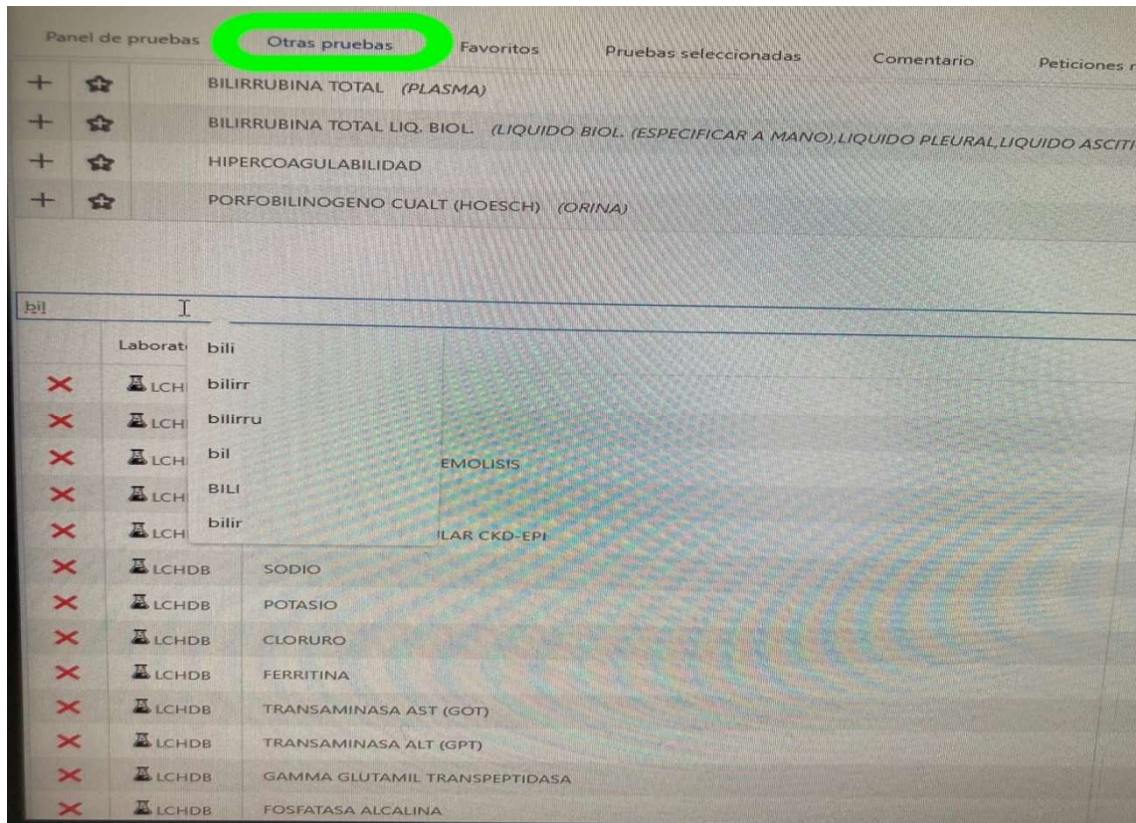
Panel de pruebas Otras pruebas Favoritos Pruebas seleccionadas Comentario Peticiones r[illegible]

BILIRRUBINA TOTAL (PLASMA)

BILIRRUBINA TOTAL LIQ. BIOL. (LIQUIDO BIOL. (ESPECIFICAR A MANO),LIQUIDO PLEURAL,LIQUIDO ASCIT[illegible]

HIPERCOAGULABILIDAD

PORFOBILINOGENO CUALT (HOESCH) (ORINA)

bil

Laborat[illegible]

bili
bilirr
bilirru
bil
BILI
bilir

| | Laborat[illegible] | |
|---|---|---|
| | LCH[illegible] | |
| | LCH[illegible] | |
| | LCH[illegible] | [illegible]EMOLISIS |
| | LCH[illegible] | |
| | LCH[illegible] | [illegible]ILAR CKD-EPI |
| | LCHDB | SODIO |
| | LCHDB | POTASIO |
| | LCHDB | CLORURO |
| | LCHDB | FERRITINA |
| | LCHDB | TRANSAMINASA AST (GOT) |
| | LCHDB | TRANSAMINASA ALT (GPT) |
| | LCHDB | GAMMA GLUTAMIL TRANSPEPTIDASA |
| | LCHDB | FOSFATASA ALCALINA |